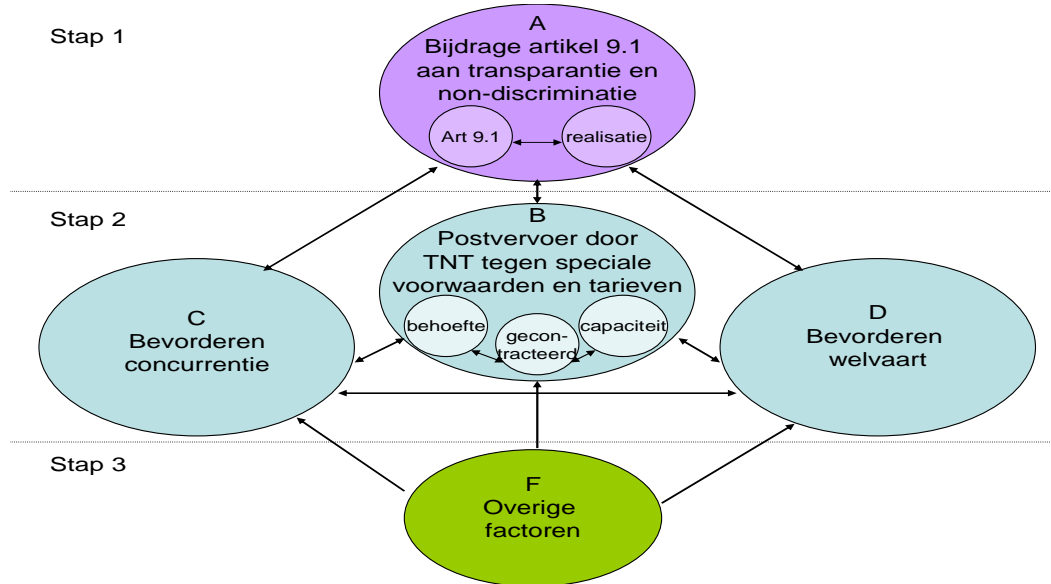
Stap 1

A
Bijdrage artikel 9.1 aan transparantie en non-discriminatie

Art 9.1

realisatie

Stap 2

B
Postvervoer door TNT tegen speciale voorwaarden en tarieven

behoefte

gecontracteerd

capaciteit

C
Bevorderen concurrentie

D
Bevorderen welvaart

Stap 3

F
Overige factoren